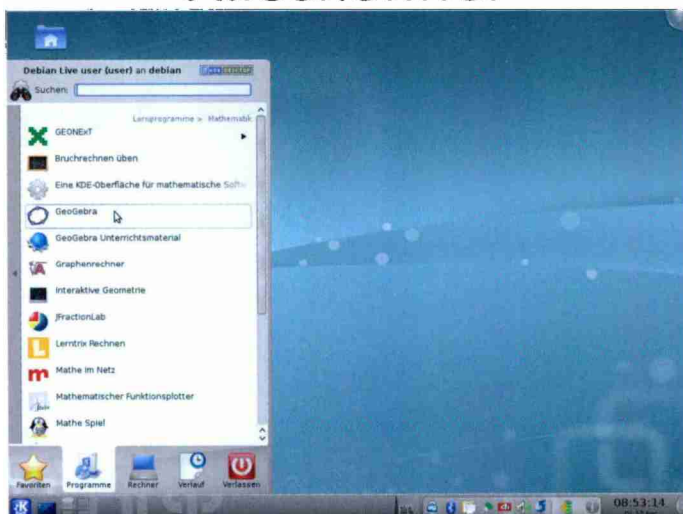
Debian Live user (user) an debian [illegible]

Suchen:

Lernprogramme » Mathematik

GEONExT

Bruchrechnen üben

Eine KDE-Oberfläche für mathematische Softw

GeoGebra

GeoGebra Unterrichtsmaterial

Graphenrechner

Interaktive Geometrie

JFractionLab

Lerntrix Rechnen

Mathe im Netz

Mathematischer Funktionsplotter

Mathe Spiel

Favoriten Programme Rechner Verlauf Verlassen

08:53:14